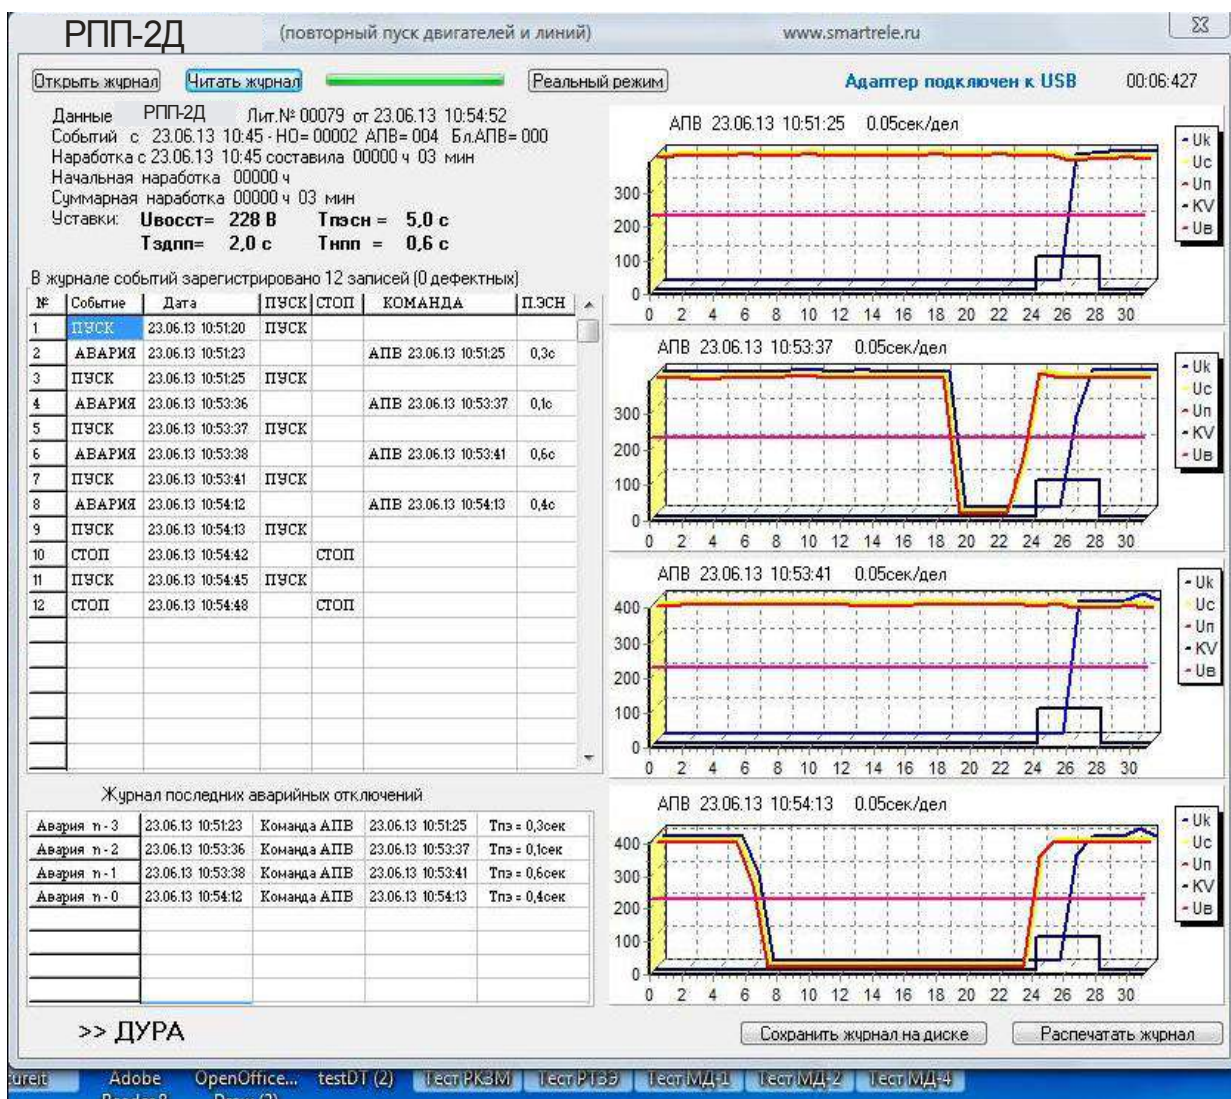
РПП-2Д (повторный пуск двигателей и линий) www.smartrele.ru

Открыть журнал Читать журнал Реальный режим Адаптер подключен к USB 00:06:427

Данные РПП-2Д Лит.№ 00079 от 23.06.13 10:54:52
Событий с 23.06.13 10:45 - НО= 00002 АПВ= 004 Бл.АПВ= 000
Наработка с 23.06.13 10:45 составила 00000 ч 03 мин
Начальная наработка 00000 ч
Суммарная наработка 00000 ч 03 мин
Уставки: Uвосст= 228 В Tпэсн = 5,0 с
Tздпп= 2,0 с Tнпп = 0,6 с

В журнале событий зарегистрировано 12 записей (0 дефектных)

| № | Событие | Дата | ПУСК | СТОП | КОМАНДА | П.ЭСН |
|---|---|---|---|---|---|---|
| 1 | ПУСК | 23.06.13 10:51:20 | ПУСК | | | |
| 2 | АВАРИЯ | 23.06.13 10:51:23 | | | АПВ 23.06.13 10:51:25 | 0,3с |
| 3 | ПУСК | 23.06.13 10:51:25 | ПУСК | | | |
| 4 | АВАРИЯ | 23.06.13 10:53:36 | | | АПВ 23.06.13 10:53:37 | 0,1с |
| 5 | ПУСК | 23.06.13 10:53:37 | ПУСК | | | |
| 6 | АВАРИЯ | 23.06.13 10:53:38 | | | АПВ 23.06.13 10:53:41 | 0,6с |
| 7 | ПУСК | 23.06.13 10:53:41 | ПУСК | | | |
| 8 | АВАРИЯ | 23.06.13 10:54:12 | | | АПВ 23.06.13 10:54:13 | 0,4с |
| 9 | ПУСК | 23.06.13 10:54:13 | ПУСК | | | |
| 10 | СТОП | 23.06.13 10:54:42 | | СТОП | | |
| 11 | ПУСК | 23.06.13 10:54:45 | ПУСК | | | |
| 12 | СТОП | 23.06.13 10:54:48 | | СТОП | | |

Журнал последних аварийных отключений

| | | | | |
|---|---|---|---|---|
| Авария n - 3 | 23.06.13 10:51:23 | Команда АПВ | 23.06.13 10:51:25 | Tпэ = 0,3сек |
| Авария n - 2 | 23.06.13 10:53:36 | Команда АПВ | 23.06.13 10:53:37 | Tпэ = 0,1сек |
| Авария n - 1 | 23.06.13 10:53:38 | Команда АПВ | 23.06.13 10:53:41 | Tпэ = 0,6сек |
| Авария n - 0 | 23.06.13 10:54:12 | Команда АПВ | 23.06.13 10:54:13 | Tпэ = 0,4сек |

>> ДУРА

АПВ 23.06.13 10:51:25 0.05сек/дел
Uk Uc Uп KV Uв
300 200 100 0
0 2 4 6 8 10 12 14 16 18 20 22 24 26 28 30

АПВ 23.06.13 10:53:37 0.05сек/дел
Uk Uc Uп KV Uв
300 200 100 0
0 2 4 6 8 10 12 14 16 18 20 22 24 26 28 30

АПВ 23.06.13 10:53:41 0.05сек/дел
Uk Uc Uп KV Uв
400 300 200 100 0
0 2 4 6 8 10 12 14 16 18 20 22 24 26 28 30

АПВ 23.06.13 10:54:13 0.05сек/дел
Uk Uc Uп KV Uв
400 300 200 100 0
0 2 4 6 8 10 12 14 16 18 20 22 24 26 28 30

Сохранить журнал на диске Распечатать журнал

ureit Adobe Reader 8 OpenOffice... Draw (2) testDT (2) Тест РКЗМ Тест РТЭЭ Тест МД-1 Тест МД-2 Тест МД-4